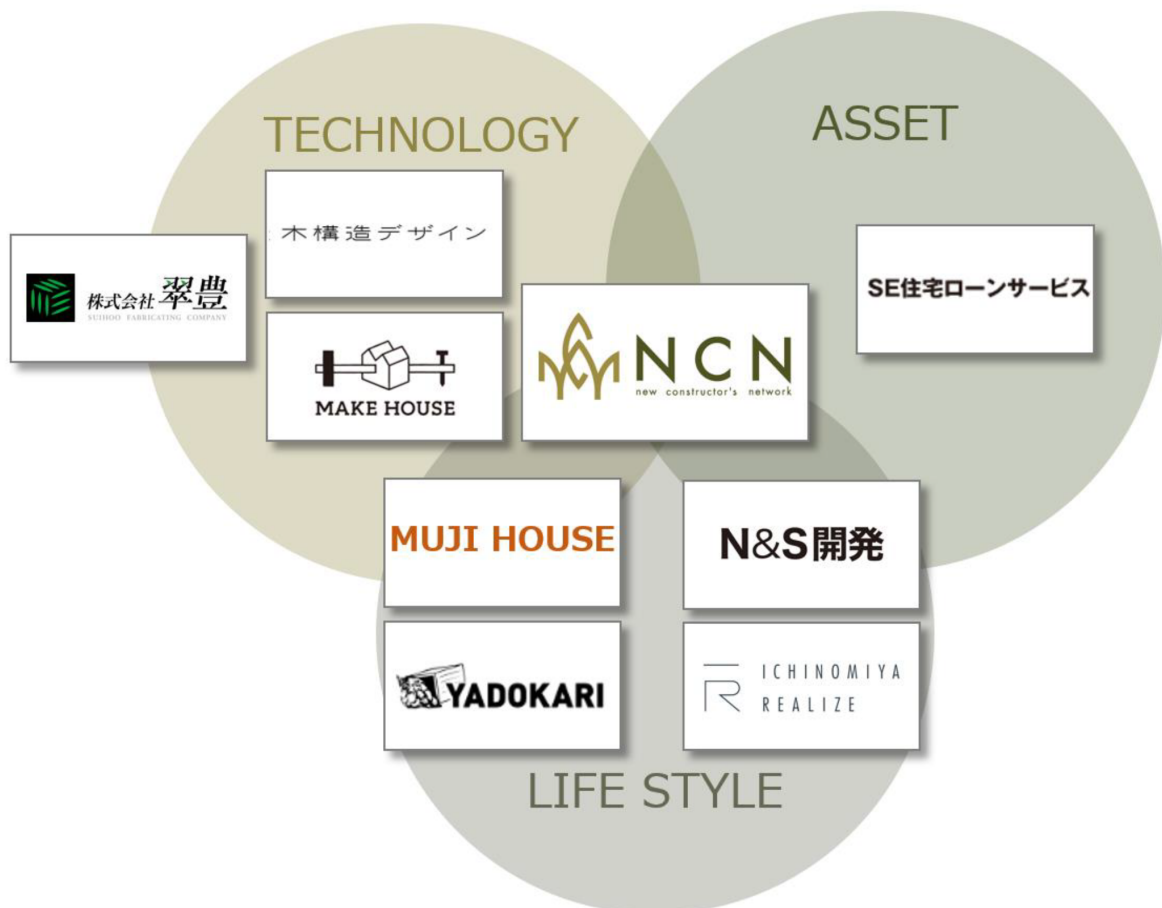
TECHNOLOGY

ASSET

木構造デザイン

株式会社翠豊
SUIHOO FABRICATING COMPANY

MAKE HOUSE

NCN
new constructor's network

SE住宅ローンサービス

MUJI HOUSE

N&S開発

YADOKARI

ICHINOMIYA REALIZE

LIFE STYLE